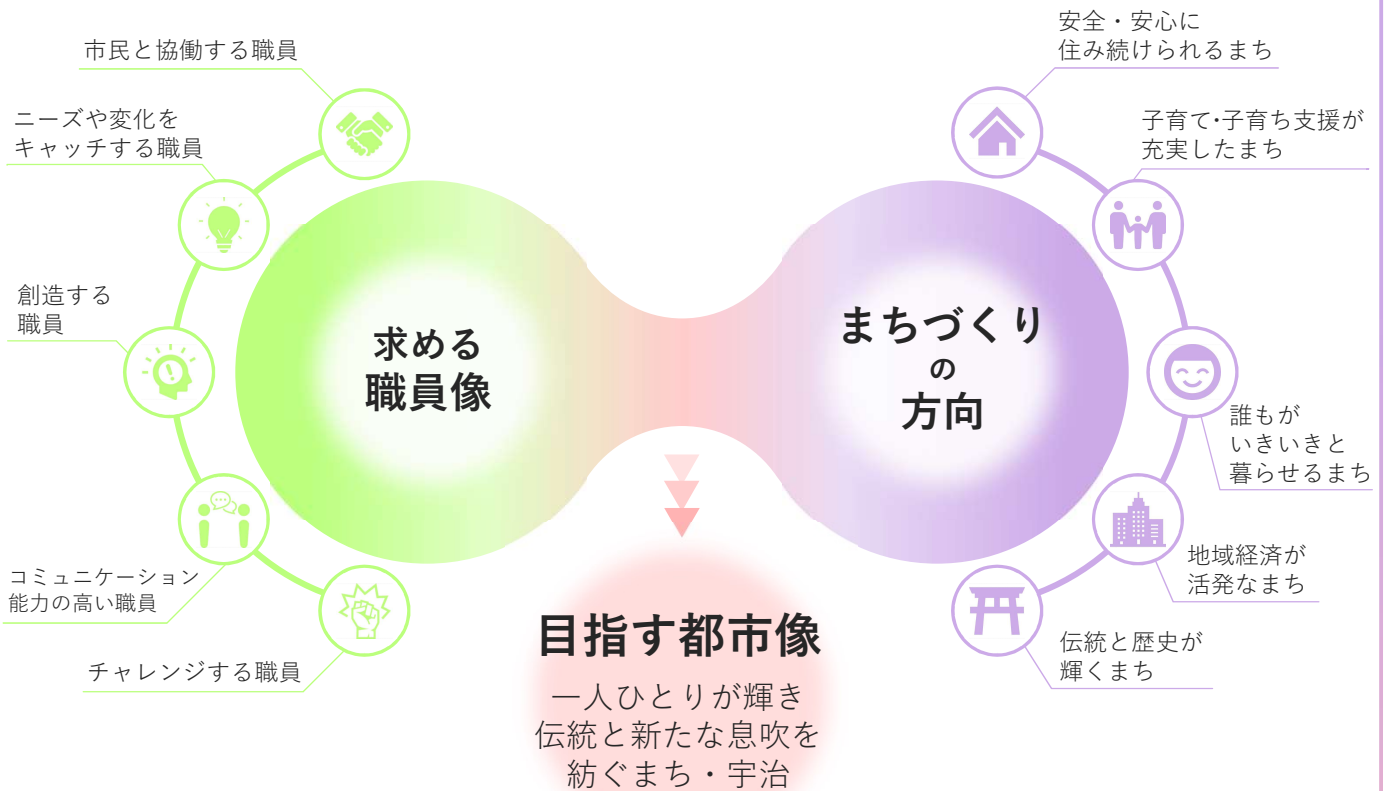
市民と協働する職員

ニーズや変化をキャッチする職員

創造する職員

コミュニケーション能力の高い職員

チャレンジする職員

求める職員像

まちづくりの方向

安全・安心に住み続けられるまち

子育て･子育ち支援が充実したまち

誰もがいきいきと暮らせるまち

地域経済が活発なまち

伝統と歴史が輝くまち

目指す都市像

一人ひとりが輝き伝統と新たな息吹を紡ぐまち・宇治